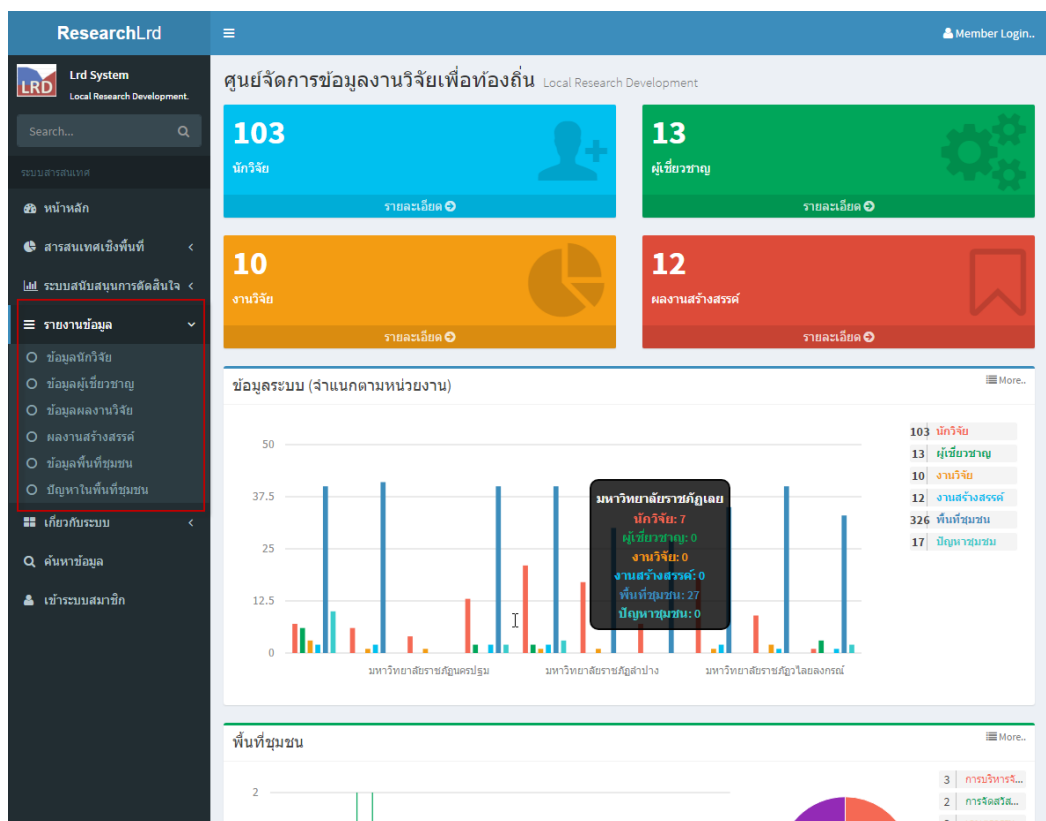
ResearchLrd

Member Login..

LRD Lrd System
Local Research Development.

Search...

ระบบสารสนเทศ

หน้าหลัก

สารสนเทศเชิงพื้นที่

ระบบสนับสนุนการตัดสินใจ

รายงานข้อมูล

ข้อมูลนักวิจัย

ข้อมูลผู้เชี่ยวชาญ

ข้อมูลผลงานวิจัย

ผลงานสร้างสรรค์

ข้อมูลพื้นที่ชุมชน

ปัญหาในพื้นที่ชุมชน

เกี่ยวกับระบบ

ค้นหาข้อมูล

เข้าระบบสมาชิก

ศูนย์จัดการข้อมูลงานวิจัยเพื่อท้องถิ่น Local Research Development

103
นักวิจัย
รายละเอียด

13
ผู้เชี่ยวชาญ
รายละเอียด

10
งานวิจัย
รายละเอียด

12
ผลงานสร้างสรรค์
รายละเอียด

ข้อมูลระบบ (จำแนกตามหน่วยงาน)

More..

50
37.5
25
12.5
0

มหาวิทยาลัยราชภัฏนครปฐม
มหาวิทยาลัยราชภัฏลำปาง
มหาวิทยาลัยราชภัฏวไลยลงกรณ์

มหาวิทยาลัยราชภัฏเลย
นักวิจัย: 7
ผู้เชี่ยวชาญ: 0
งานวิจัย: 0
งานสร้างสรรค์: 0
พื้นที่ชุมชน: 27
ปัญหาชุมชน: 0

| 103 | นักวิจัย |
| --- | --- |
| 13 | ผู้เชี่ยวชาญ |
| 10 | งานวิจัย |
| 12 | งานสร้างสรรค์ |
| 326 | พื้นที่ชุมชน |
| 17 | ปัญหาชุมชน |

พื้นที่ชุมชน

More..

2

| 3 | การบริหารจั... |
| --- | --- |
| 2 | การจัดสวัส... |